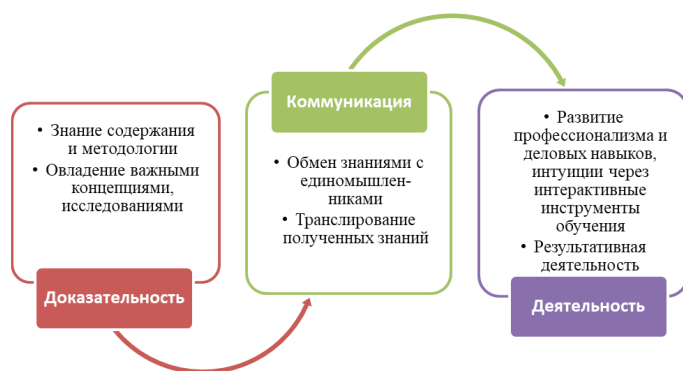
• Знание содержания и методологии
• Овладение важными концепциями, исследованиями

Доказательность

Коммуникация

• Обмен знаниями с единомышленниками
• Транслирование полученных знаний

• Развитие профессионализма и деловых навыков, интуиции через интерактивные инструменты обучения
• Результативная деятельность

Деятельность